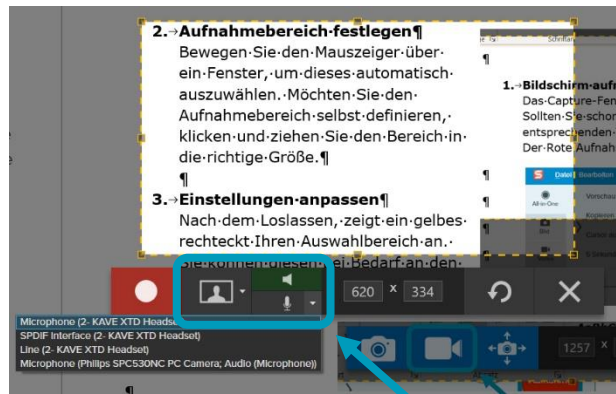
2.→Aufnahmebereich·festlegen¶
Bewegen·Sie·den·Mauszeiger·über·ein·Fenster,·um·dieses·automatisch·auszuwählen.·Möchten·Sie·den·Aufnahmebereich·selbst·definieren,·klicken·und·ziehen·Sie·den·Bereich·in·die·richtige·Größe.¶
¶
3.→Einstellungen·anpassen¶
Nach·dem·Loslassen,·zeigt·ein·gelbes·rechteck·Ihren·Auswahlbereich·an.·
Sie·können·diesen·bei·Bedarf·an·den·

Sie Schriftar

¶
1.→Bildschirm·aufn
Das·Capture-Fen
Sollten·Sie·schon
entsprechenden·
Der·Rote·Aufnah
¶
¶
¶
¶
Datei Bearbeiten
All-in-One
Vorschau
Kopieren

620 x 334

Microphone (2- KAVE XTD Headset)
SPDIF Interface (2- KAVE XTD Headset)
Line (2- KAVE XTD Headset)
Microphone (Philips SPC530NC PC Camera; Audio (Microphone))

1257 x
¶